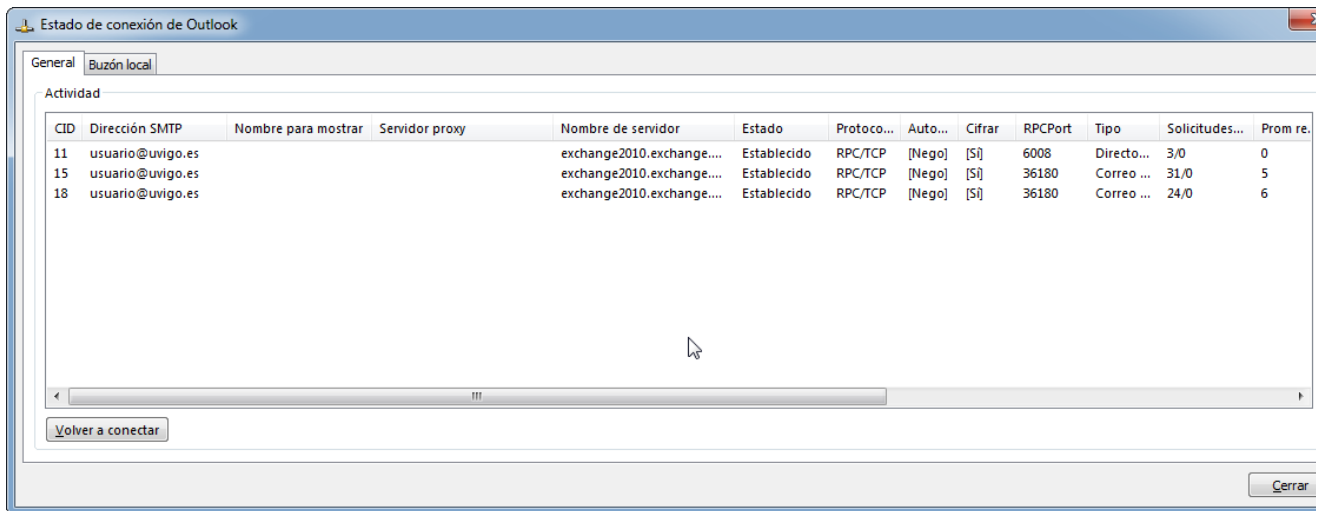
Estado de conexión de Outlook

General | Buzón local

Actividad

| CID | Dirección SMTP | Nombre para mostrar | Servidor proxy | Nombre de servidor | Estado | Protoco... | Auto... | Cifrar | RPCPort | Tipo | Solicitudes... | Prom re... |
|---|---|---|---|---|---|---|---|---|---|---|---|---|
| 11 | usuario@uvigo.es | | | exchange2010.exchange.... | Establecido | RPC/TCP | [Nego] | [Sí] | 6008 | Directo... | 3/0 | 0 |
| 15 | usuario@uvigo.es | | | exchange2010.exchange.... | Establecido | RPC/TCP | [Nego] | [Sí] | 36180 | Correo ... | 31/0 | 5 |
| 18 | usuario@uvigo.es | | | exchange2010.exchange.... | Establecido | RPC/TCP | [Nego] | [Sí] | 36180 | Correo ... | 24/0 | 6 |

Volver a conectar

Cerrar